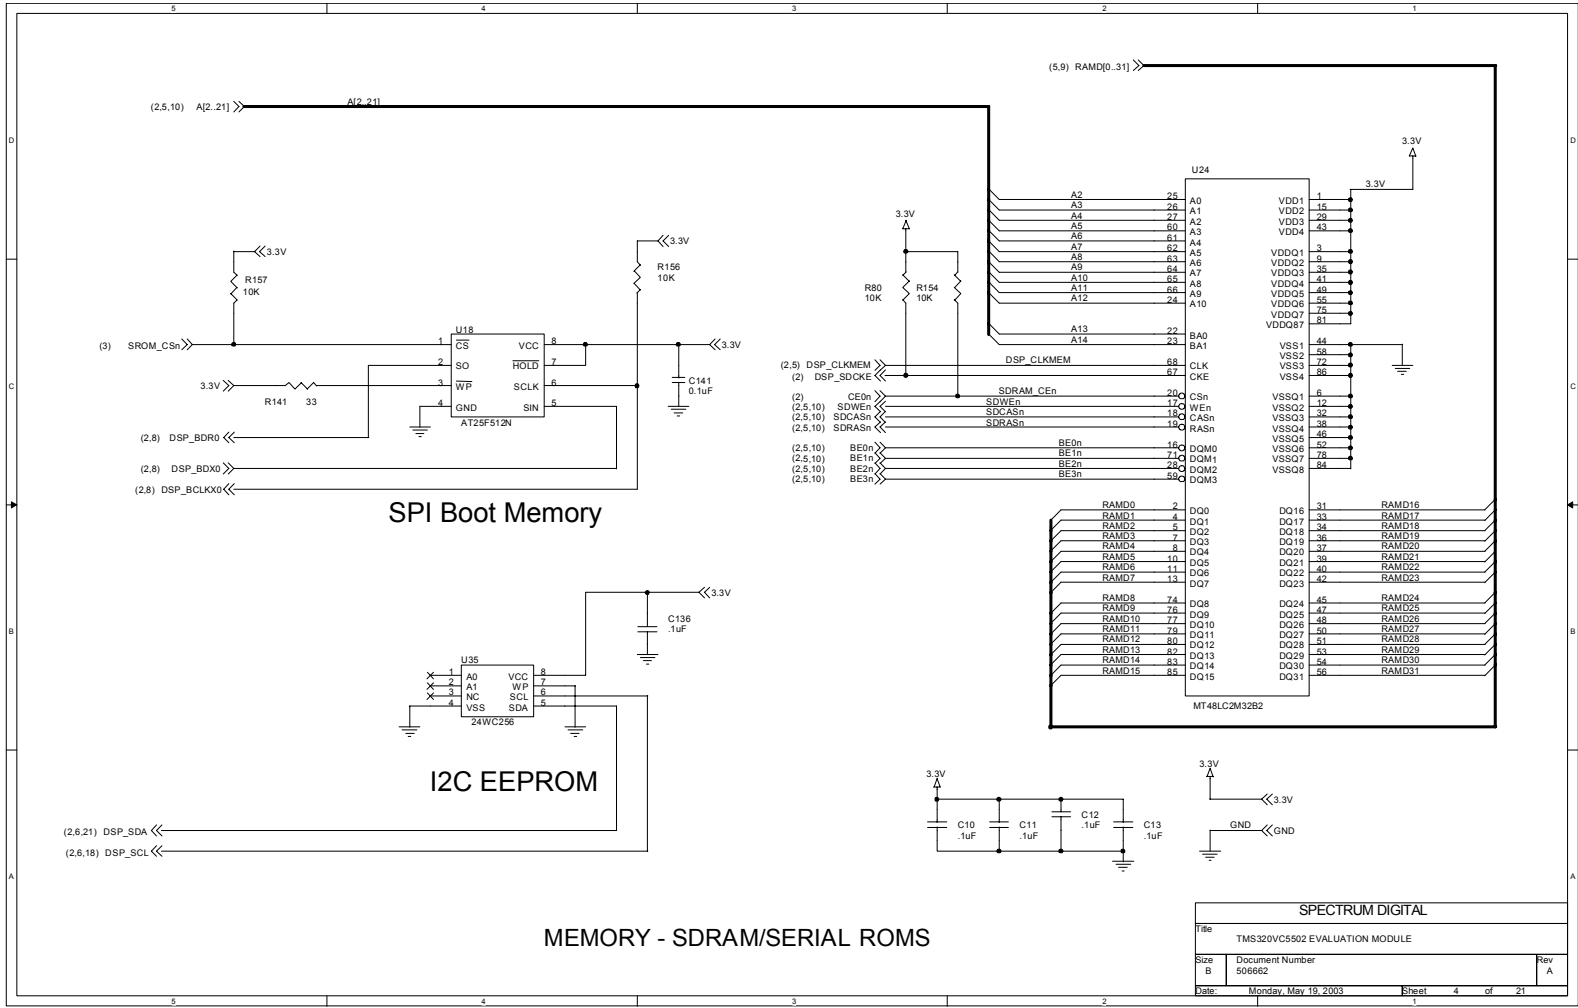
5 4 3 2 1

(5,9) RAMD[0..31]

(2,5,10) A[2..21]
A[2..21]

D

3.3V
U24
3.3V
A2 25 A0
A3 26 A1
A4 27 A2
A5 60 A3
A6 61 A4
A7 62 A5
A8 63 A6
A9 64 A7
A10 65 A8
A11 66 A9
A12 24 A10
A13 22 BA0
A14 23 BA1
VDD1 1
VDD2 15
VDD3 29
VDD4 43
VDDQ1 3
VDDQ2 9
VDDQ3 35
VDDQ4 41
VDDQ5 49
VDDQ6 55
VDDQ7 75
VDDQ87 81
VSS1 44
VSS2 58
VSS3 72
VSS4 86
VSSQ1 6
VSSQ2 12
VSSQ3 32
VSSQ4 38
VSSQ5 46
VSSQ6 52
VSSQ7 78
VSSQ8 84

3.3V
R80 10K
R154 10K

3.3V
R157 10K
3.3V
R156 10K

(3) SROM_CSn
U18
1 $\overline{CS}$ VCC 8
2 SO $\overline{HOLD}$ 7
3 $\overline{WP}$ SCLK 6
4 GND SIN 5
AT25F512N
3.3V
C141 0.1uF
3.3V R141 33
(2,8) DSP_BDR0
(2,8) DSP_BDX0
(2,8) DSP_BCLKX0

C

(2,5) DSP_CLKMEM
(2) DSP_SDCKE
DSP_CLKMEM 68 CLK
67 CKE
SDRAM_CEn
(2) CE0n 20 CSn
(2,5,10) SDWEn SDWEn 17 WEn
(2,5,10) SDCASn SDCASn 18 CASn
(2,5,10) SDRASn SDRASn 19 RASn
(2,5,10) BE0n BE0n 16 DQM0
(2,5,10) BE1n BE1n 71 DQM1
(2,5,10) BE2n BE2n 28 DQM2
(2,5,10) BE3n BE3n 59 DQM3

SPI Boot Memory

RAMD0 2 DQ0
RAMD1 4 DQ1
RAMD2 5 DQ2
RAMD3 7 DQ3
RAMD4 8 DQ4
RAMD5 10 DQ5
RAMD6 11 DQ6
RAMD7 13 DQ7
RAMD8 74 DQ8
RAMD9 76 DQ9
RAMD10 77 DQ10
RAMD11 79 DQ11
RAMD12 80 DQ12
RAMD13 82 DQ13
RAMD14 83 DQ14
RAMD15 85 DQ15
DQ16 31 RAMD16
DQ17 33 RAMD17
DQ18 34 RAMD18
DQ19 36 RAMD19
DQ20 37 RAMD20
DQ21 39 RAMD21
DQ22 40 RAMD22
DQ23 42 RAMD23
DQ24 45 RAMD24
DQ25 47 RAMD25
DQ26 48 RAMD26
DQ27 50 RAMD27
DQ28 51 RAMD28
DQ29 53 RAMD29
DQ30 54 RAMD30
DQ31 56 RAMD31
MT48LC2M32B2

B

3.3V
C136 .1uF
U35
1 A0 VCC 8
2 A1 WP 7
3 NC SCL 6
4 VSS SDA 5
24WC256

I2C EEPROM

3.3V
C10 .1uF
C11 .1uF
C12 .1uF
C13 .1uF
3.3V
3.3V
GND GND

(2,6,21) DSP_SDA
(2,6,18) DSP_SCL

A

MEMORY - SDRAM/SERIAL ROMS

SPECTRUM DIGITAL
Title
TMS320VC5502 EVALUATION MODULE
Size B
Document Number 506662
Rev A
Date: Monday, May 19, 2003 Sheet 4 of 21

5 4 3 2 1